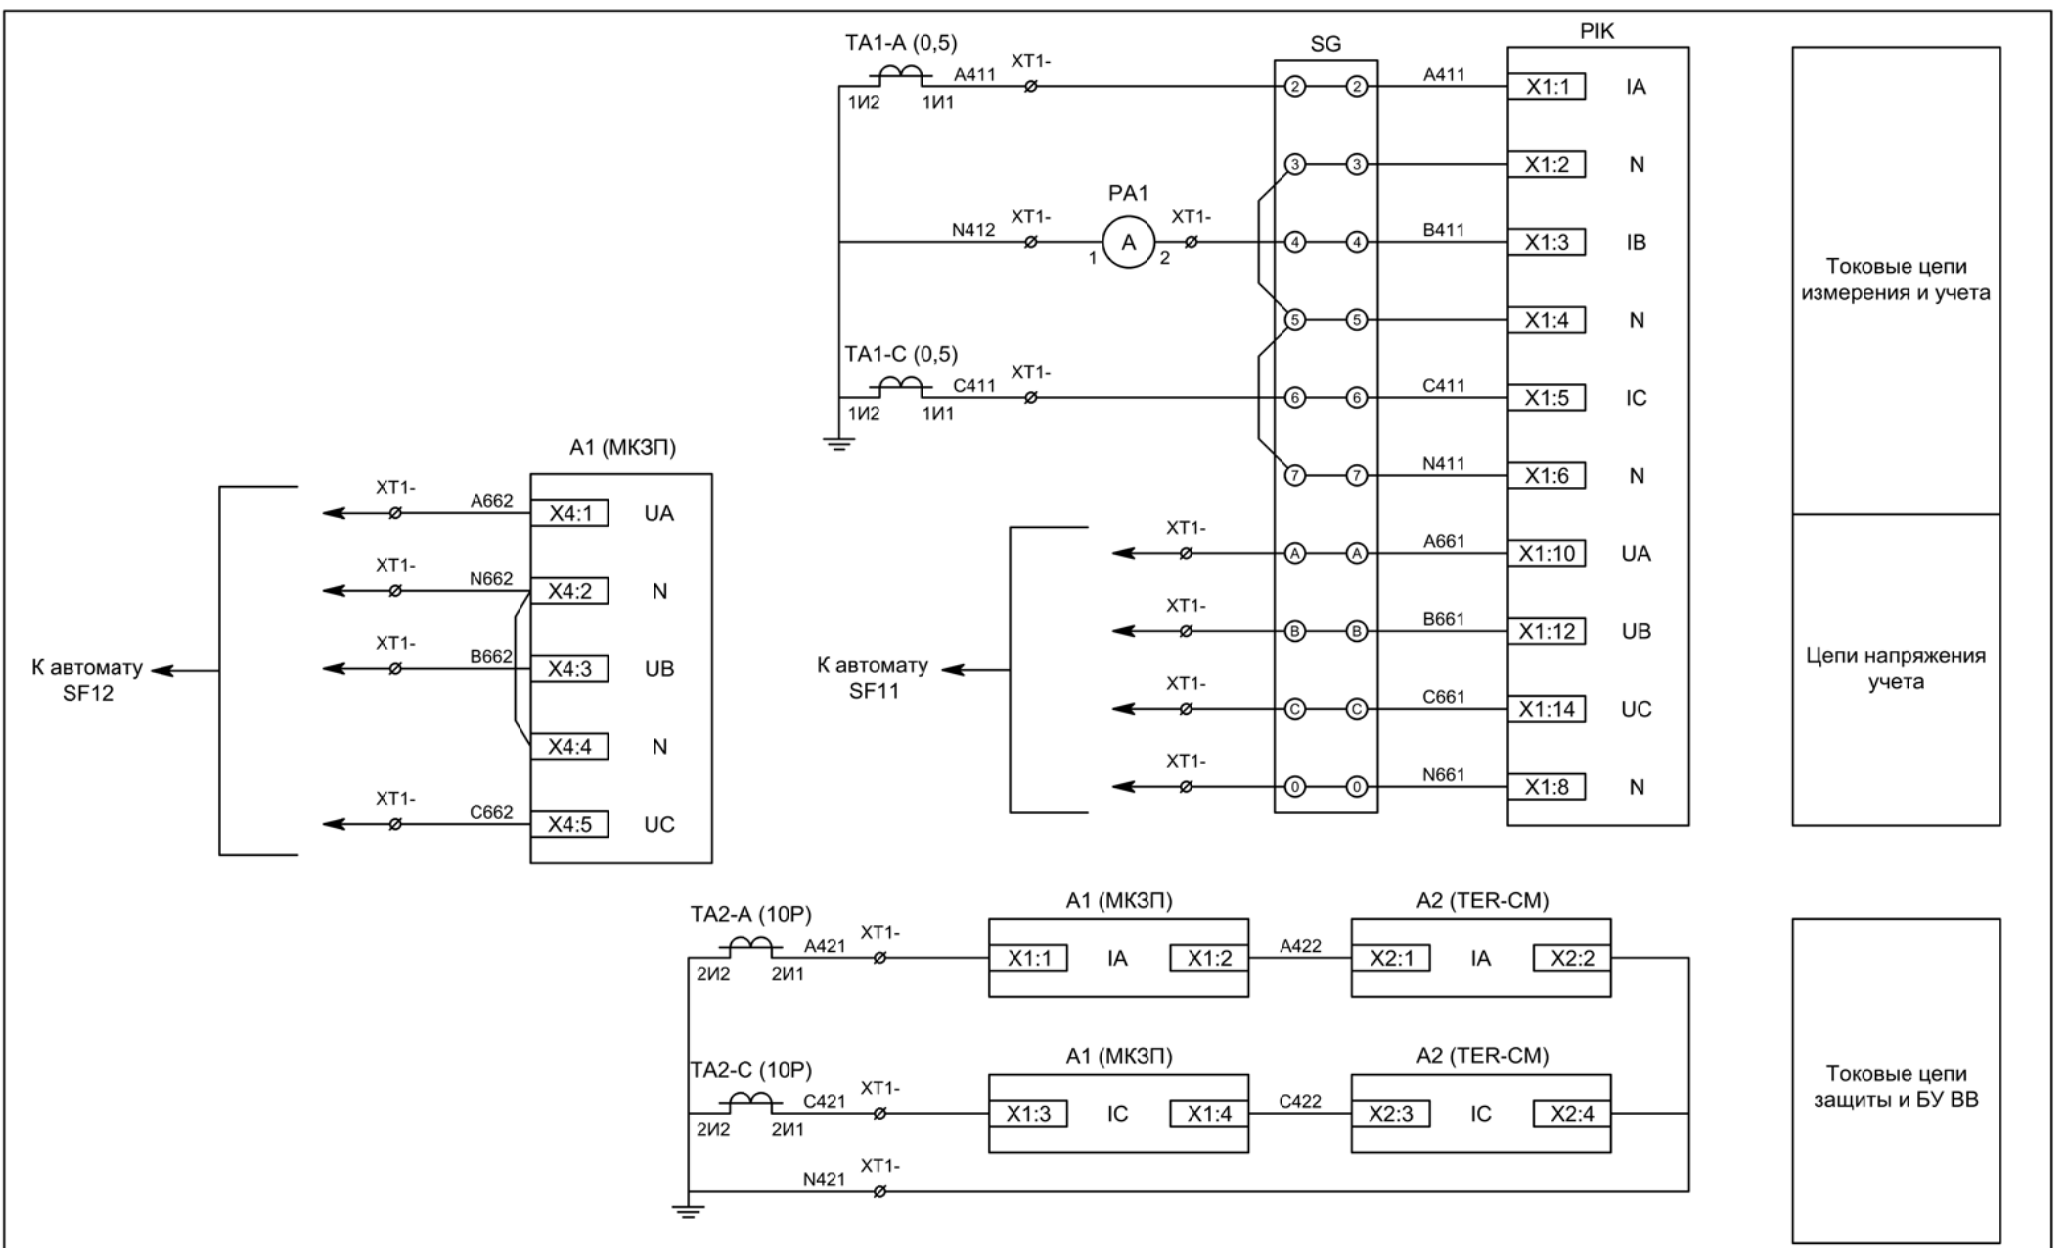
ТА1-А (0,5)
1И2 1И1
А411
ХТ1-
SG
PIK
А411
X1:1 IA
X1:2 N
PA1
N412 ХТ1- A ХТ1-
1 2
B411
X1:3 IB
X1:4 N
ТА1-С (0,5)
1И2 1И1
С411 ХТ1-
C411
X1:5 IC
N411
X1:6 N
A661
X1:10 UA
B661
X1:12 UB
C661
X1:14 UC
N661
X1:8 N
ХТ1-
ХТ1-
ХТ1-
ХТ1-
К автомату SF11

Токовые цепи измерения и учета

Цепи напряжения учета

A1 (МКЗП)
ХТ1- А662 X4:1 UA
ХТ1- N662 X4:2 N
ХТ1- В662 X4:3 UB
X4:4 N
ХТ1- С662 X4:5 UC
К автомату SF12

ТА2-А (10Р)
2И2 2И1
А421 ХТ1-
A1 (МКЗП)
X1:1 IA X1:2
А422
A2 (TER-CM)
X2:1 IA X2:2

ТА2-С (10Р)
2И2 2И1
С421 ХТ1-
A1 (МКЗП)
X1:3 IC X1:4
С422
A2 (TER-CM)
X2:3 IC X2:4
N421 ХТ1-

Токовые цепи защиты и БУ ВВ